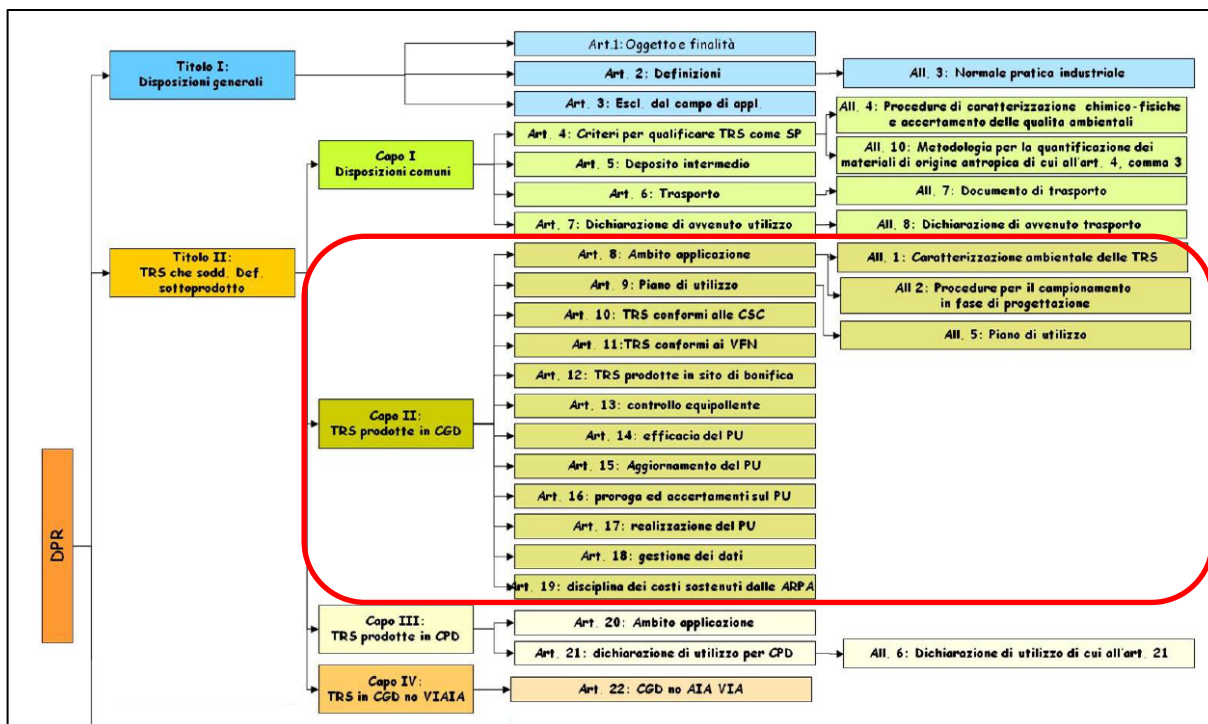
DPR

Titolo I: Disposizioni generali

Art.1: Oggetto e finalità

Art. 2: Definizioni

All. 3: Normale pratica industriale

Art. 3: Escl. dal campo di appl.

Titolo II: TRS che sodd. Def. sottoprodotto

Capo I Disposizioni comuni

Art. 4: Criteri per qualificare TRS come SP

All. 4: Procedure di caratterizzazione chimico-fisiche e accertamento delle qualita ambientali

All. 10: Metodologia per la quantificazione dei materiali di origine antropica di cui all'art. 4, comma 3

Art. 5: Deposito intermedio

Art. 6: Trasporto

All. 7: Documento di trasporto

Art. 7: Dichiarazione di avvenuto utilizzo

All. 8: Dichiarazione di avvenuto trasporto

Capo II: TRS prodotte in CGD

Art. 8: Ambito applicazione

All. 1: Caratterizzazione ambientale delle TRS

Art. 9: Piano di utilizzo

All 2: Procedure per il campionamento in fase di progettazione

Art. 10: TRS conformi alle CSC

All. 5: Piano di utilizzo

Art. 11:TRS conformi ai VFN

Art. 12: TRS prodotte in sito di bonifica

Art. 13: controllo equipollente

Art. 14: efficacia del PU

Art. 15: Aggiornamento del PU

Art. 16: proroga ed accertamenti sul PU

Art. 17: realizzazione del PU

Art. 18: gestione dei dati

Art. 19: disciplina dei costi sostenuti dalle ARPA

Capo III: TRS prodotte in CPD

Art. 20: Ambito applicazione

Art. 21: dichiarazione di utilizzo per CPD

All. 6: Dichiarazione di utilizzo di cui all'art. 21

Capo IV: TRS in CGD no VIAIA

Art. 22: CGD no AIA VIA